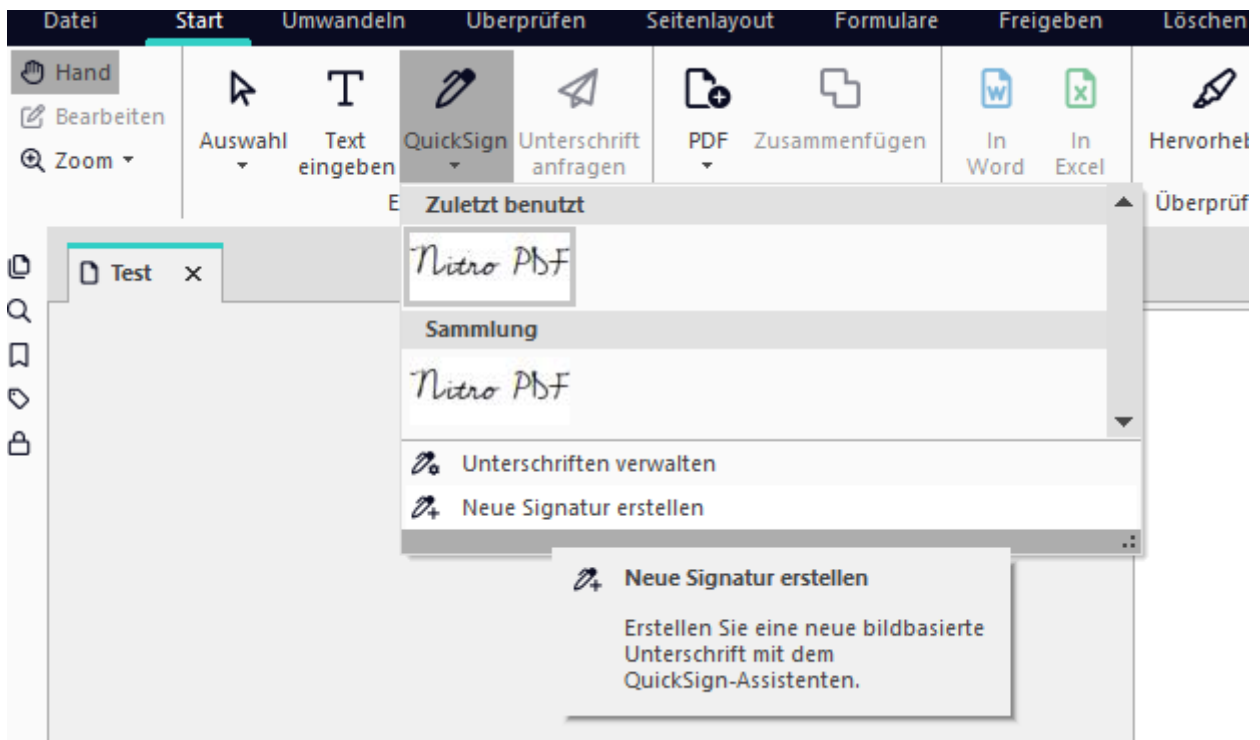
Datei Start Umwandeln Überprüfen Seitenlayout Formulare Freigeben Löschen

Hand
Bearbeiten
Zoom

Auswahl
Text eingeben
QuickSign
Unterschrift anfragen
PDF
Zusammenfügen
In Word
In Excel
Hervorheb

E
Überprüf

Test ×

Zuletzt benutzt
Nitro PDF
Sammlung
Nitro PDF

Unterschriften verwalten
Neue Signatur erstellen

Neue Signatur erstellen

Erstellen Sie eine neue bildbasierte Unterschrift mit dem QuickSign-Assistenten.